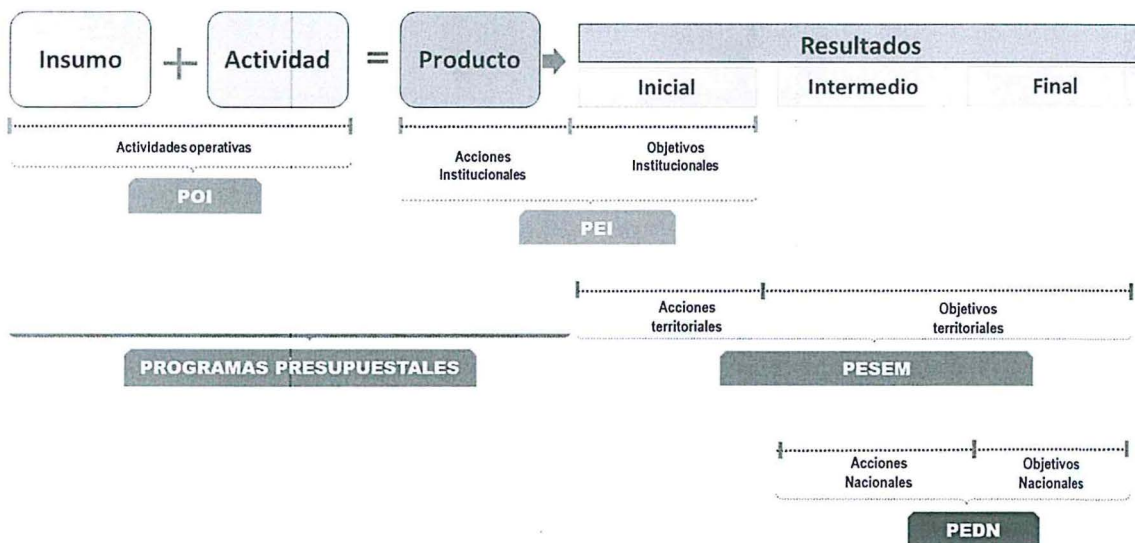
Insumo + Actividad = Producto

Resultados

Inicial

Intermedio

Final

Actividades operativas

POI

Acciones Institucionales

Objetivos Institucionales

PEI

Acciones territoriales

Objetivos territoriales

PROGRAMAS PRESUPUESTALES

PESEM

Acciones Nacionales

Objetivos Nacionales

PEDN